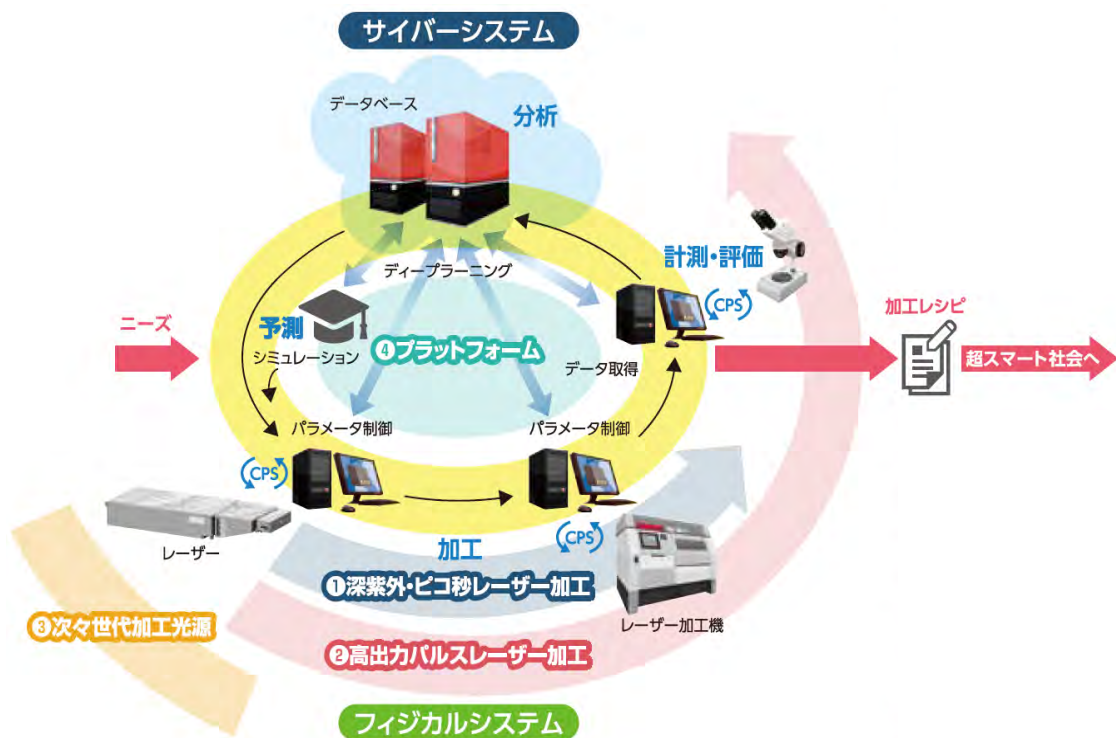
サイバーシステム

データベース

分析

ディープラーニング

計測・評価

CPS

ニーズ

予測

シミュレーション

❹プラットフォーム

データ取得

加工レシピ

超スマート社会へ

パラメータ制御

パラメータ制御

CPS

CPS

レーザー

加工

❶深紫外・ピコ秒レーザー加工

レーザー加工機

❸次々世代加工光源

❷高出力パルスレーザー加工

フィジカルシステム